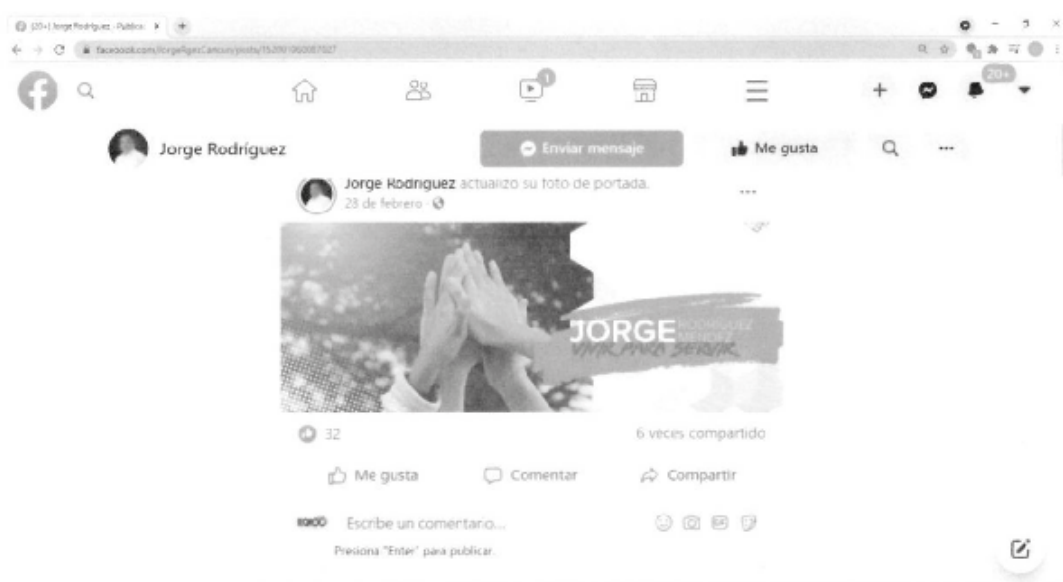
(20+) Jorge Rodríguez - Publica ×
facebook.com/JorgeRgzCancun/posts/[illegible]

1

20+

Jorge Rodríguez

Enviar mensaje

Me gusta

...

Jorge Rodríguez actualizó su foto de portada.
28 de febrero ·

...

JORGE RODRÍGUEZ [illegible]
VIVIR PARA SERVIR

32

6 veces compartido

Me gusta

Comentar

Compartir

Escribe un comentario...

Presiona "Enter" para publicar.